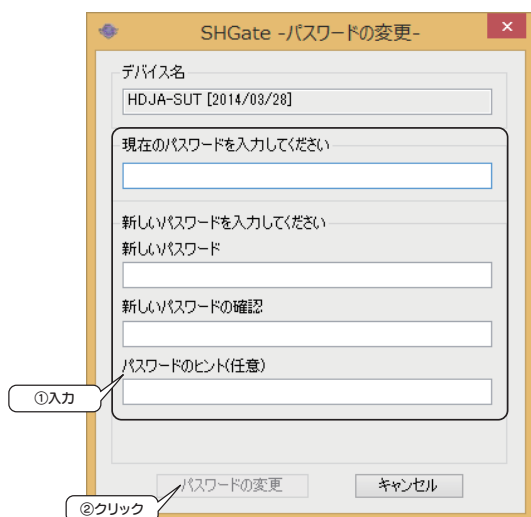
SHGate -パスワードの変更-

デバイス名

HDJA-SUT [2014/03/28]

現在のパスワードを入力してください

新しいパスワードを入力してください

新しいパスワード

新しいパスワードの確認

パスワードのヒント(任意)

①入力

パスワードの変更

キャンセル

②クリック